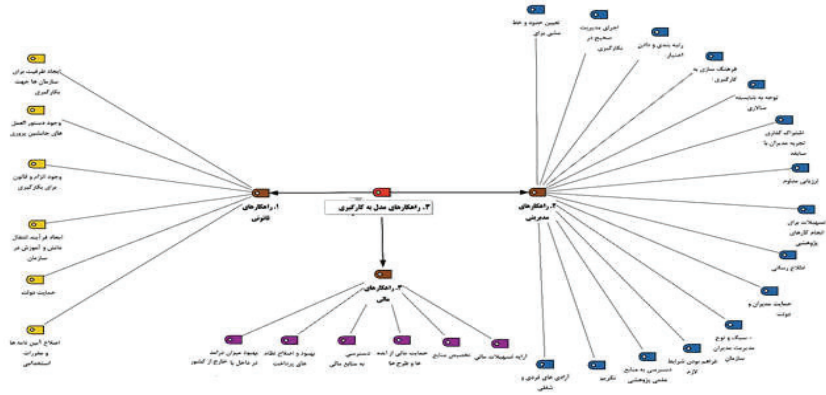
۳. راهکارهای مدل به کارگیری

۱. راهکارهای قانونی

ایجاد ظرفیت برای سازمان ها جهت بکارگیری

وجود دستورالعمل های جانشین پروری

وجود الزام و قانون برای بکارگیری

ایجاد فرآیند انتقال دانش و آموزش در سازمان

حمایت دولت

اصلاح آیین نامه ها و مقررات استخدامی

۲. راهکارهای مدیریتی

تعیین حدود و خط مشی برای

اجرای مدیریت صحیح در بکارگیری

رتبه بندی و دادن امتیاز

فرهنگ سازی به کارگیری

توجه به شایسته سالاری

اشتراک گذاری تجربه مدیران با سابقه

ارزیابی منظم

تسهیلات برای انجام کارهای پژوهشی

اطلاع رسانی

حمایت مدیران و دولت

سبک و نوع مدیریت مدیران سازمان

فراهم بودن شرایط لازم

دسترسی به منابع علمی پژوهشی

نگرش

آزادی های فردی و شغلی

۳. راهکارهای مالی

ارایه تسهیلات مالی

تخصیص منابع

حمایت مالی از ایده ها و طرح ها

دسترسی به منابع مالی

بهبود و اصلاح نظام های پرداخت

بهبود میزان درآمد در داخل یا خارج از کشور